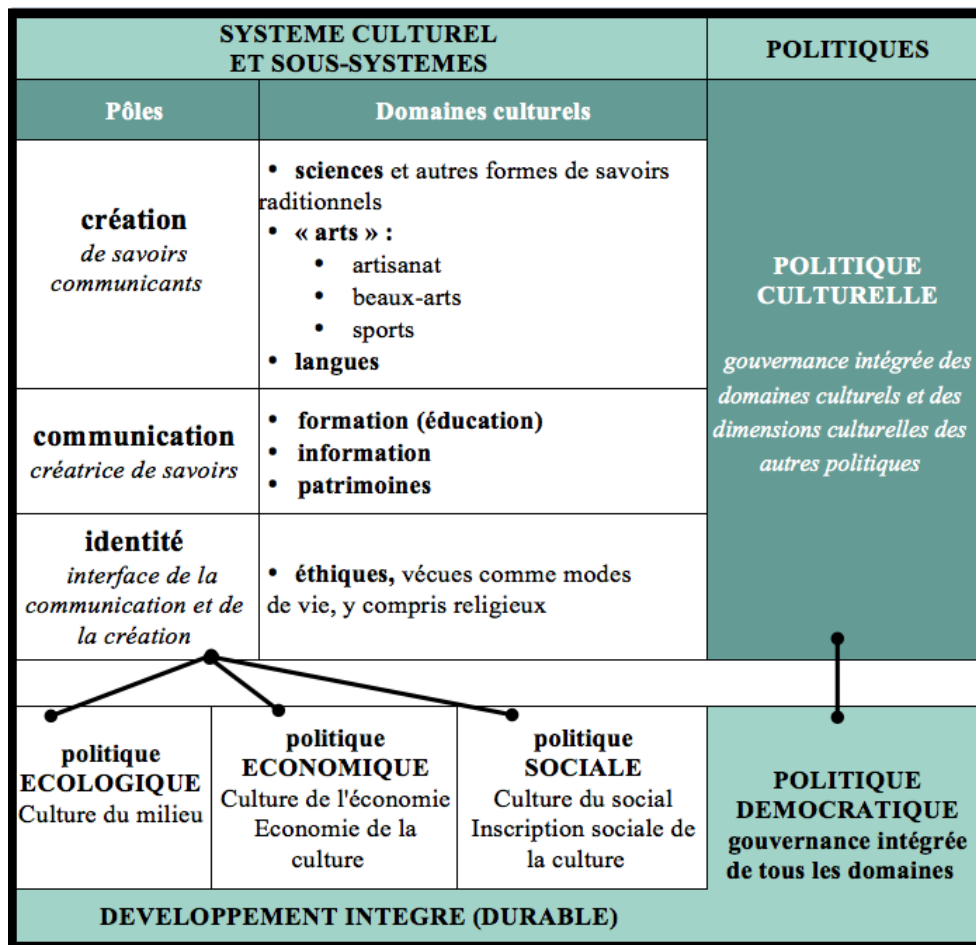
| SYSTEME CULTUREL ET SOUS-SYSTEMES | | POLITIQUES |
|---|---|---|
| **Pôles** | **Domaines culturels** | |
| **création** *de savoirs communicants* | • **sciences** et autres formes de savoirs raditionnels • **« arts » :** • artisanat • beaux-arts • sports • **langues** | **POLITIQUE CULTURELLE** *gouvernance intégrée des domaines culturels et des dimensions culturelles des autres politiques* |
| **communication** *créatrice de savoirs* | • **formation (éducation)** • **information** • **patrimoines** | |
| **identité** *interface de la communication et de la création* | • **éthiques,** vécues comme modes de vie, y compris religieux | |

| politique ECOLOGIQUE Culture du milieu | politique ECONOMIQUE Culture de l'économie Economie de la culture | politique SOCIALE Culture du social Inscription sociale de la culture | POLITIQUE DEMOCRATIQUE gouvernance intégrée de tous les domaines |
|---|---|---|---|

DEVELOPPEMENT INTEGRE (DURABLE)